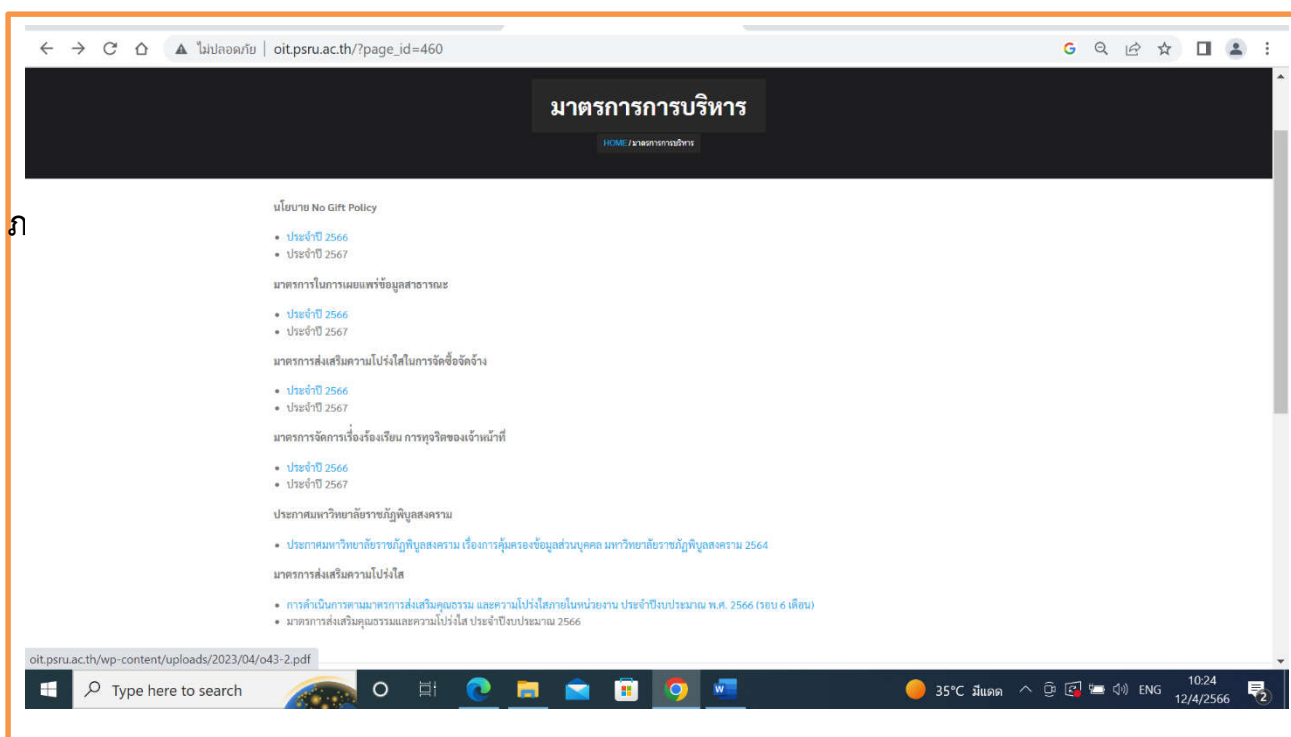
ไม่ปลอดภัย | oit.psru.ac.th/?page_id=460

ภ

มาตรการการบริหาร

HOME / มาตรการการบริหาร

นโยบาย No Gift Policy

- ประจำปี 2566
- ประจำปี 2567

มาตรการในการเผยแพร่ข้อมูลสาธารณะ

- ประจำปี 2566
- ประจำปี 2567

มาตรการส่งเสริมความโปร่งใสในการจัดซื้อจัดจ้าง

- ประจำปี 2566
- ประจำปี 2567

มาตรการจัดการเรื่องร้องเรียน การทุจริตของเจ้าหน้าที่

- ประจำปี 2566
- ประจำปี 2567

ประกาศมหาวิทยาลัยราชภัฏพิบูลสงคราม

- ประกาศมหาวิทยาลัยราชภัฏพิบูลสงคราม เรื่องการคุ้มครองข้อมูลส่วนบุคคล มหาวิทยาลัยราชภัฏพิบูลสงคราม 2564

มาตรการส่งเสริมความโปร่งใส

- การดำเนินการตามมาตรการส่งเสริมคุณธรรม และความโปร่งใสภายในหน่วยงาน ประจำปีงบประมาณ พ.ศ. 2566 (รอบ 6 เดือน)
- มาตรการส่งเสริมคุณธรรมและความโปร่งใส ประจำปีงบประมาณ 2566

oit.psru.ac.th/wp-content/uploads/2023/04/o43-2.pdf

Type here to search

35°C มีแดด ENG 10:24 12/4/2566 2